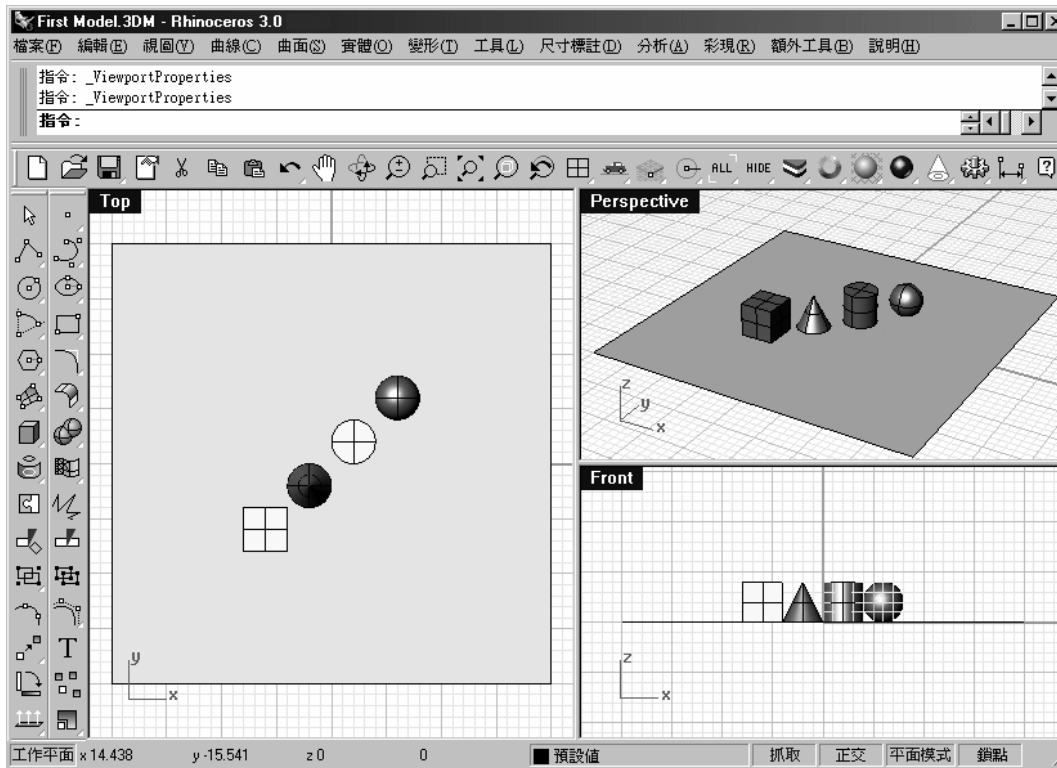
First Model.3DM - Rhinoceros 3.0

檔案(F) 編輯(E) 視圖(V) 曲線(C) 曲面(S) 實體(O) 變形(T) 工具(L) 尺寸標註(D) 分析(A) 彩現(R) 額外工具(B) 說明(H)

指令: _ViewportProperties
指令: _ViewportProperties
指令:

ALL HIDE

Top

Perspective

Front

y
x

z
y
x

z
x

T

工作平面 x 14.438 y -15.541 z 0 0 預設值 抓取 正交 平面模式 鎖點